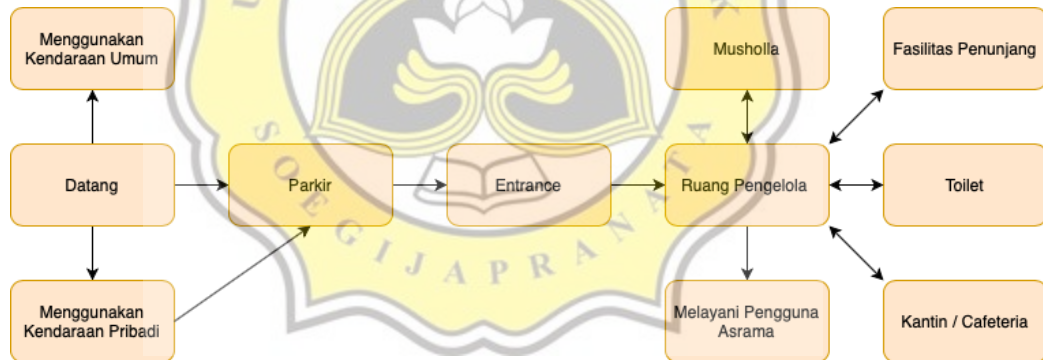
Menggunakan Kendaraan Umum

Datang

Menggunakan Kendaraan Pribadi

Parkir

Entrance

Musholla

Ruang Pengelola

Melayani Pengguna Asrama

Fasilitas Penunjang

Toilet

Kantin / Cafeteria

SOEGIJAPRANATA